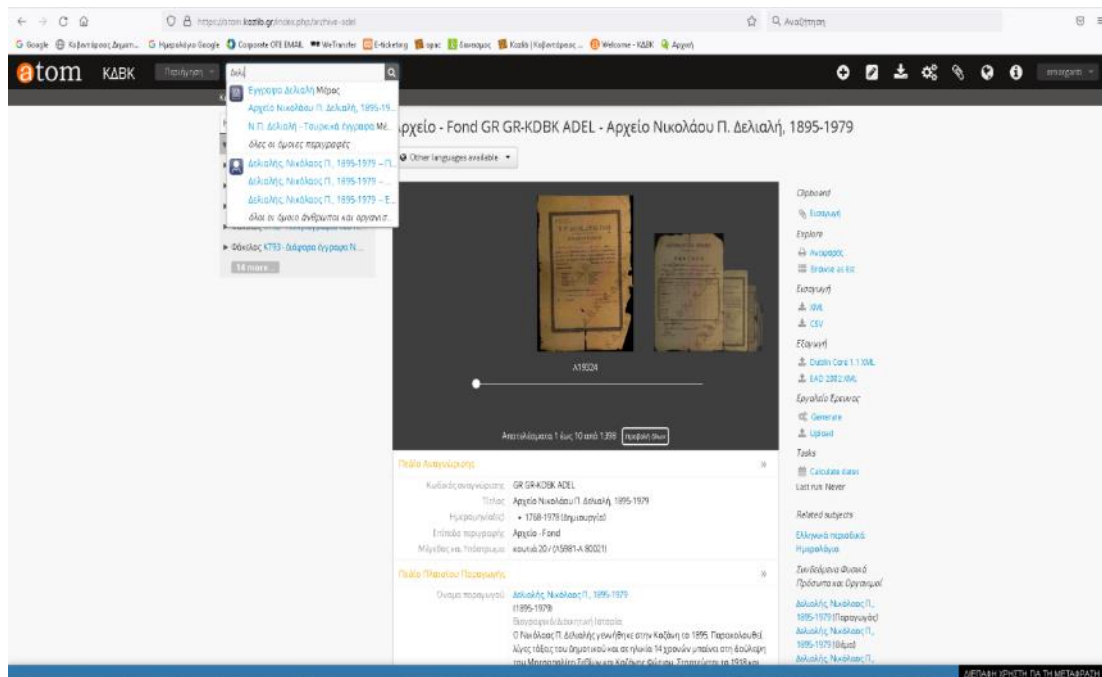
https://atom.kozlib.gr/index.php/archive-adel

Αναζήτηση

Google Κοβεντάρειος Δημοτ... Ημερολόγιο Google Corporate OTE EMAIL WeTransfer E-ticketing opac Σύνοψος Κozlib | Κοβεντάρειος ... Welcome - ΚΔΒΚ Αρχική

atom ΚΔΒΚ Περιήγηση Δελ

Έγγραφα Δελιαλή Μέρος
Αρχείο Νικολάου Π. Δελιαλή, 1895-19...
Ν.Π. Δελιαλή - Τουρκικά έγγραφα Μέ...
όλες οι όμοιες περιγραφές
Δελιαλής, Νικόλαος Π., 1895-1979 -- Π...
Δελιαλής, Νικόλαος Π., 1895-1979 -- ...
Δελιαλής, Νικόλαος Π., 1895-1979 -- Ε...
όλοι οι όμοιοι άνθρωποι και οργανισ...

Φάκελος ΚΤ93 - Διάφορα έγγραφα Ν...
14 more...

Αρχείο - Fond GR GR-KDBK ADEL - Αρχείο Νικολάου Π. Δελιαλή, 1895-1979

Other languages available

A19324

Αποτελέσματα 1 έως 10 από 1398 προβολή όλων

Πεδίο Αναγνώρισης
Κωδικός αναγνώρισης GR GR-KDBK ADEL
Τίτλος Αρχείο Νικολάου Π. Δελιαλή, 1895-1979
Ημερομηνία(ες) • 1768-1979 (δημιουργία)
Επίπεδο περιγραφής Αρχείο - Fond
Μέγεθος και Υπόστρωμα κουτιά 20 / (15881-Α 80021)

Πεδίο Πλαισίου Παραγωγής
Όνομα παραγωγού Δελιαλής, Νικόλαος Π., 1895-1979
(1895-1979)
Βιογραφικό/Διοικητική Ιστορία
Ο Νικόλαος Π. Δελιαλής γεννήθηκε στην Κοζάνη το 1895. Παρακολούθησε λίγες τάξεις του δημοτικού και σε ηλικία 14 χρονών μπαίνει στη δούλεψη του Μοναστηρίου Σιθίνης και Κοζάνης Φώτιου. Στρατεύτηκε το 1918 και

Clipboard
Εισαγωγή
Explore
Αναφορές
Browse as list
Εισαγωγή
XML
CSV
Εξαγωγή
Dublin Core 1.1 XML
EAD 2002 XML
Εργαλεία Έρευνας
Generate
Upload
Tasks
Calculate dates
Last run: Never

Related subjects
Ελληνικά περιοδικά
Ημερολόγια

Συνδεδεμένα Φυσικά Πρόσωπα και Οργανισμοί
Δελιαλής, Νικόλαος Π., 1895-1979 (Παραγωγός)
Δελιαλής, Νικόλαος Π., 1895-1979 (Θέμα)
Δελιαλής, Νικόλαος Π.,

ΜΕΤΑΒΑΣΗ ΧΡΗΣΤΗ ΓΙΑ ΤΗ ΜΕΤΑΦΡΑΣΗ